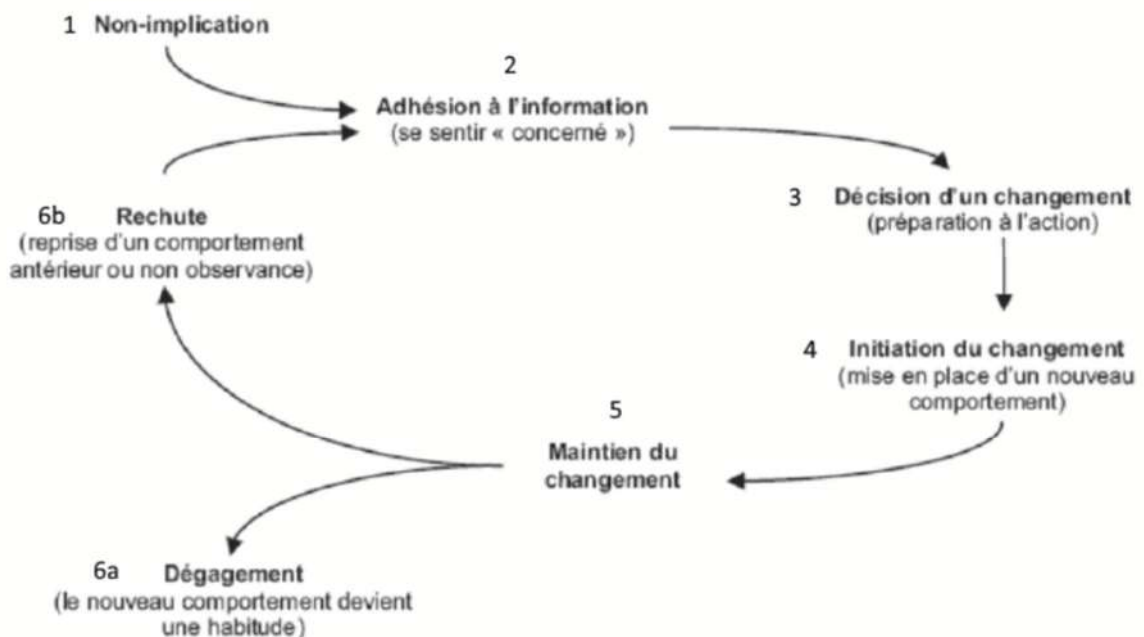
1 Non-implication

2
Adhésion à l'information
(se sentir « concerné »)

3 Décision d'un changement
(préparation à l'action)

4 Initiation du changement
(mise en place d'un nouveau comportement)

5
Maintien du changement

6a Dégagement
(le nouveau comportement devient une habitude)

6b Rechute
(reprise d'un comportement antérieur ou non observance)